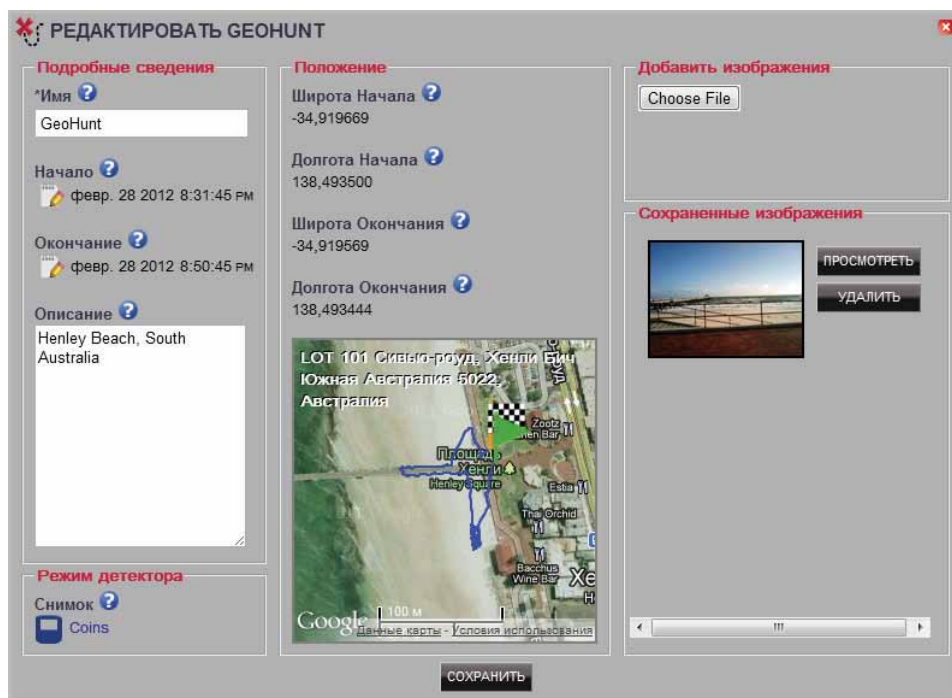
РЕДАКТИРОВАТЬ GEOHUNT

Подробные сведения

*Имя

GeoHunt

Начало

февр. 28 2012 8:31:45 PM

Окончание

февр. 28 2012 8:50:45 PM

Описание

Henley Beach, South Australia

Режим детектора

Снимок

Coins

Положение

Широта Начала

-34,919669

Долгота Начала

138,493500

Широта Окончания

-34,919569

Долгота Окончания

138,493444

LOT 101 Сивью-роуд, Хенли Бич Южная Австралия 5022, Австралия

Zootz

Площадь Хенли

Henley Square

Estia

Thai Orchid

Bacchus Wine Bar

Google 100 м Данные карты - Условия использования

Добавить изображения

Choose File

Сохраненные изображения

ПРОСМОТРЕТЬ

УДАЛИТЬ

СОХРАНИТЬ